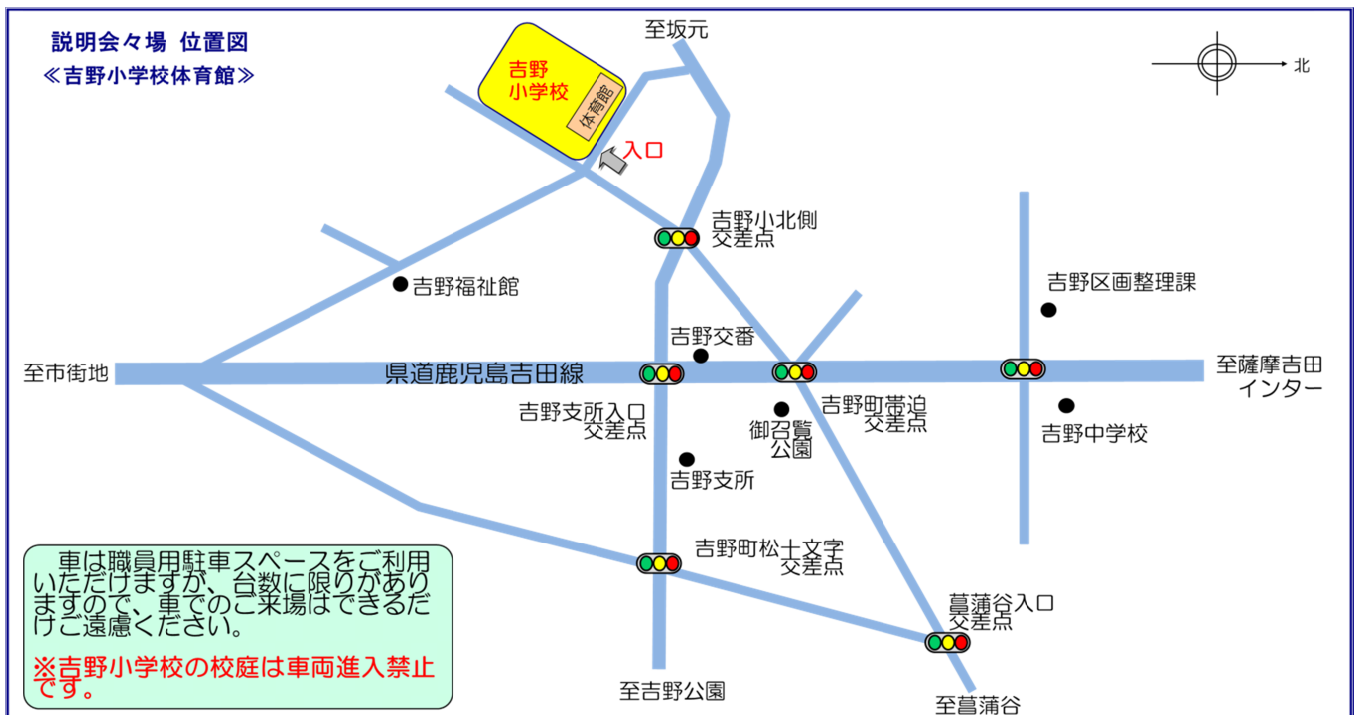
説明会々場 位置図
≪吉野小学校体育館≫

至坂元

吉野小学校

体育館

入口

北

吉野小北側交差点

吉野区画整理課

吉野福祉館

吉野交番

至市街地

県道鹿児島吉田線

至薩摩吉田インター

吉野支所入口交差点

御召覧公園

吉野町帯迫交差点

吉野中学校

吉野支所

吉野町松十文字交差点

菖蒲谷入口交差点

車は職員用駐車スペースをご利用いただけますが、台数に限りがありますので、車でのご来場はできるだけご遠慮ください。

※吉野小学校の校庭は車両進入禁止です。

至吉野公園

至菖蒲谷